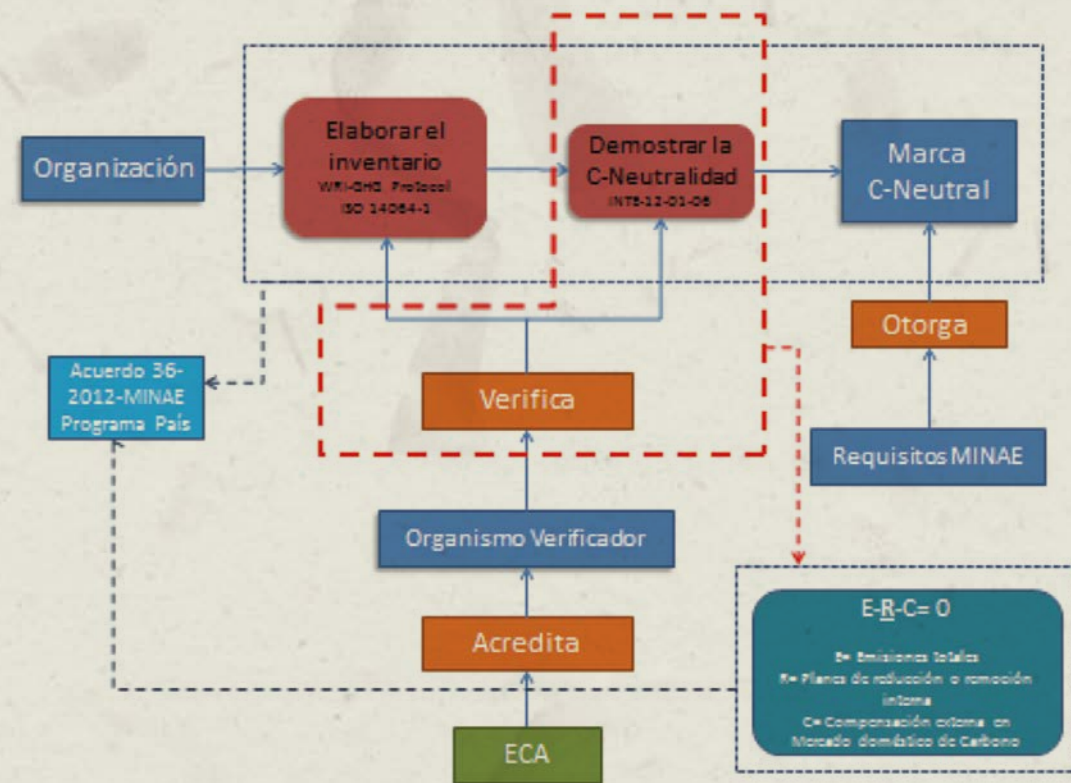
Organización

Elaborar el inventario
WRI-GHG Protocol
ISO 14064-1

Demostrar la C-Neutralidad
INTE-12-01-06

Marca C-Neutral

Acuerdo 36-2012-MINAE Programa País

Verifica

Otorga

Requisitos MINAE

Organismo Verificador

Acredita

ECA

E-R-C= 0

E= Emisiones totales
R= Planes de reducción o remoción interna
C= Compensación externa en Mercado doméstico de Carbono